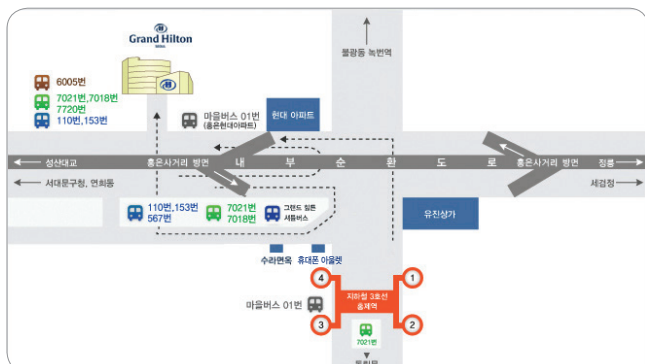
Grand Hilton
SEOUL

6005번
7021번,7018번
7720번
110번,153번

마을버스 01번
(홍은현대아파트)

현대 아파트

불광동 녹번역

성산대교
홍은사거리 방면
내 부 순 환 도 로
홍은사거리 방면
정릉

서대문구청, 연희동
세검정

110번,153번
567번
7021번
7018번
그랜드 힐튼
셔틀버스

유진상가

수라면옥
휴대폰 아울렛

4
1
지하철 3호선
홍제역
마을버스 01번
3
2
7021번
독립문